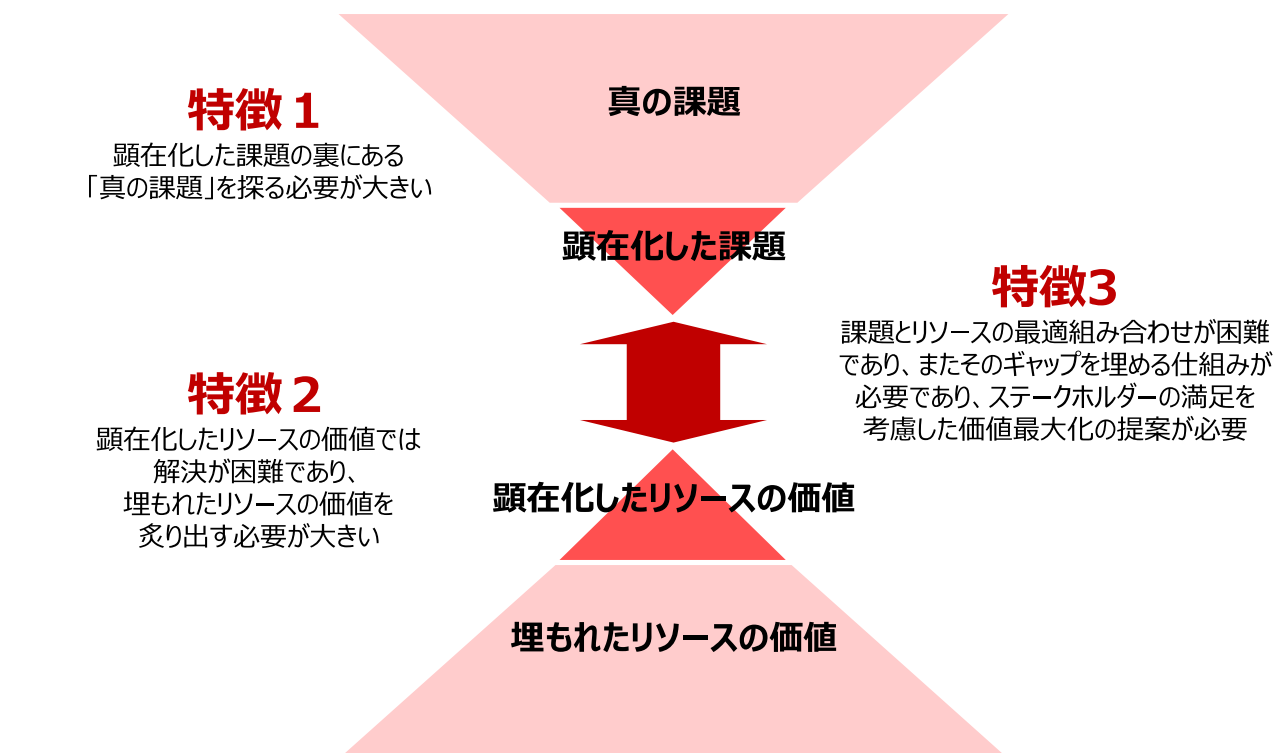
真の課題

特徴１
顕在化した課題の裏にある「真の課題」を探る必要が大きい

顕在化した課題

特徴3
課題とリソースの最適組み合わせが困難であり、またそのギャップを埋める仕組みが必要であり、ステークホルダーの満足を考慮した価値最大化の提案が必要

特徴２
顕在化したリソースの価値では解決が困難であり、埋もれたリソースの価値を炙り出す必要が大きい

顕在化したリソースの価値

埋もれたリソースの価値